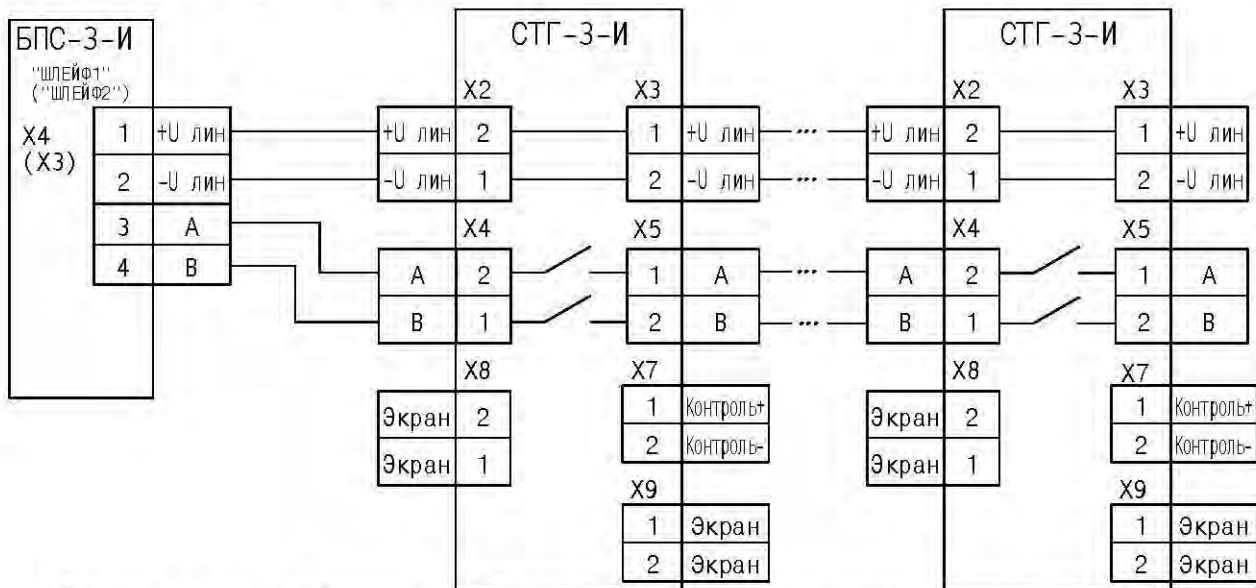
БПС-3-И
"ШЛЕЙФ1"
("ШЛЕЙФ2")
X4
(X3)

| 1 | +U лин |
|---|---|
| 2 | -U лин |
| 3 | A |
| 4 | B |

СТГ-3-И

X2

| +U лин | 2 |
|---|---|
| -U лин | 1 |

X3

| 1 | +U лин |
|---|---|
| 2 | -U лин |

X4

| A | 2 |
|---|---|
| B | 1 |

X5

| 1 | A |
|---|---|
| 2 | B |

X8

| Экран | 2 |
|---|---|
| Экран | 1 |

X7

| 1 | Контроль+ |
|---|---|
| 2 | Контроль- |

X9

| 1 | Экран |
|---|---|
| 2 | Экран |

СТГ-3-И

X2

| +U лин | 2 |
|---|---|
| -U лин | 1 |

X3

| 1 | +U лин |
|---|---|
| 2 | -U лин |

X4

| A | 2 |
|---|---|
| B | 1 |

X5

| 1 | A |
|---|---|
| 2 | B |

X8

| Экран | 2 |
|---|---|
| Экран | 1 |

X7

| 1 | Контроль+ |
|---|---|
| 2 | Контроль- |

X9

| 1 | Экран |
|---|---|
| 2 | Экран |